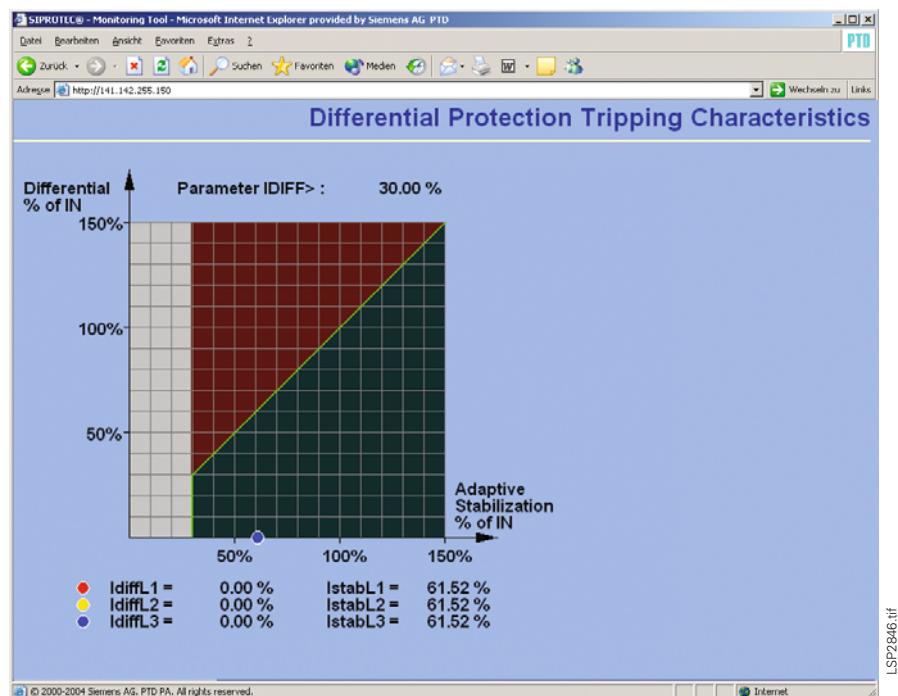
SIPROTEC® - Monitoring Tool - Microsoft Internet Explorer provided by Siemens AG PTD

Datei Bearbeiten Ansicht Favoriten Extras ?

PTD

Zurück · Suchen Favoriten Medien

Adresse http://141.142.255.150 Wechseln zu Links

Differential Protection Tripping Characteristics

Differential % of IN

Parameter IDIFF> : 30.00 %

150%

100%

50%

Adaptive Stabilization % of IN

50% 100% 150%

| | | | |
|---|---|---|---|
| IdiffL1 = | 0.00 % | IstabL1 = | 61.52 % |
| IdiffL2 = | 0.00 % | IstabL2 = | 61.52 % |
| IdiffL3 = | 0.00 % | IstabL3 = | 61.52 % |

© 2000-2004 Siemens AG, PTD PA. All rights reserved.

Internet

LSP2846.tif